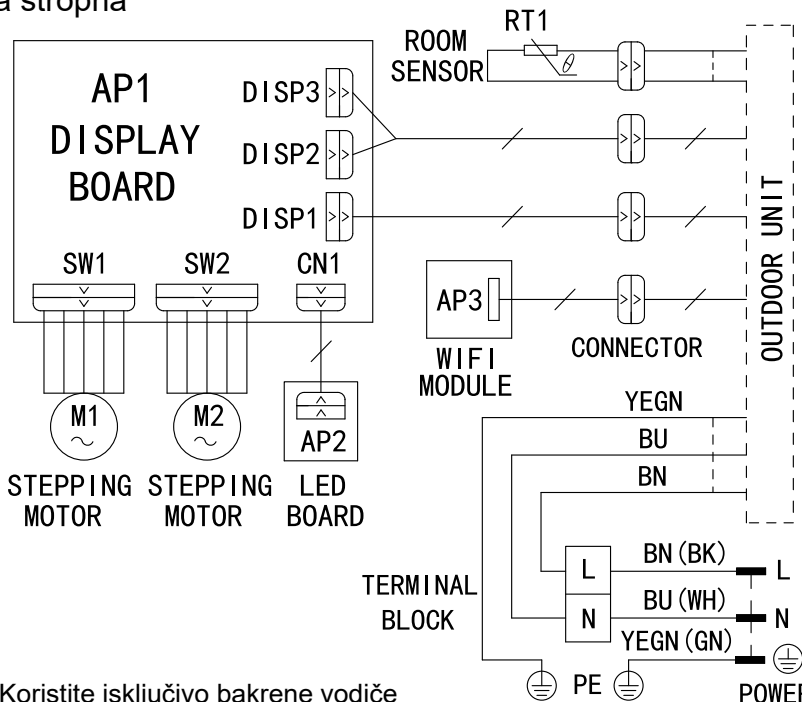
a stropna

AP1
DISPLAY
BOARD

DISP3
DISP2
DISP1

RT1
ROOM
SENSOR

$\theta$

OUTDOOR UNIT

SW1
SW2
CN1

AP3
WIFI
MODULE

CONNECTOR

M1
M2

AP2

STEPPING MOTOR
STEPPING MOTOR
LED BOARD

YEGN
BU
BN

TERMINAL BLOCK

L
N

BN(BK)
BU(WH)
YEGN(GN)

L
N

PE

POWE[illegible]

Koristite isključivo bakrene vodiče